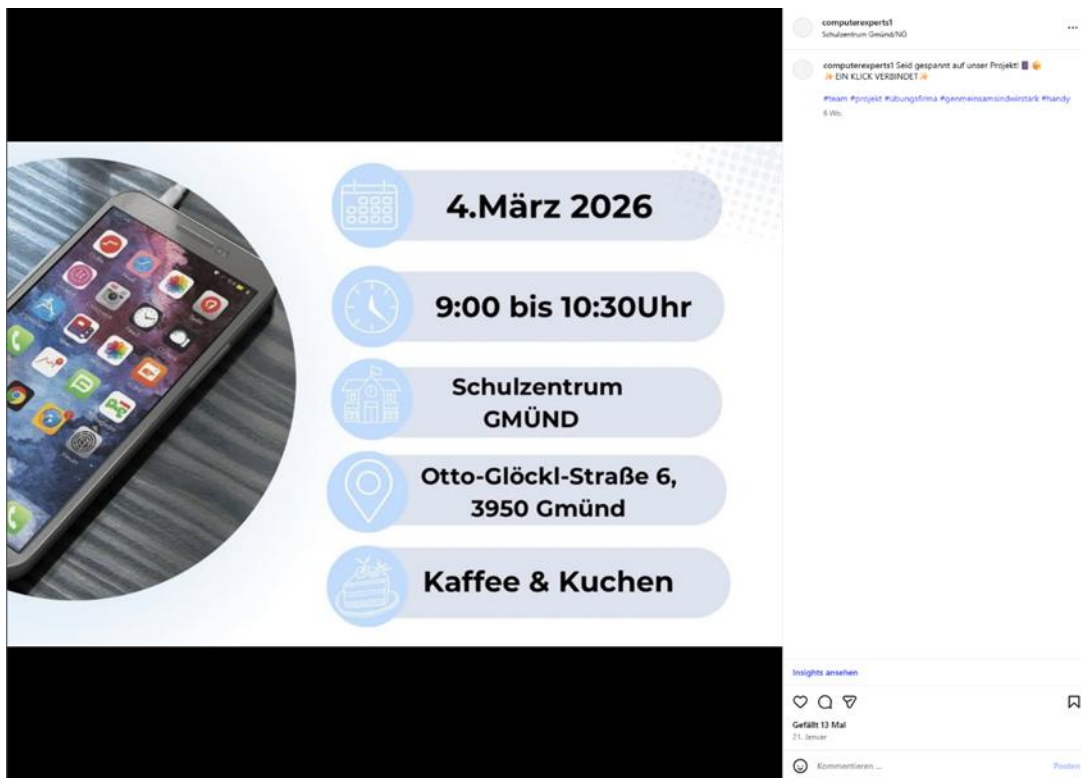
4.März 2026

9:00 bis 10:30Uhr

Schulzentrum GMÜND

Otto-Glöckl-Straße 6, 3950 Gmünd

Kaffee & Kuchen

computerexperts1
Schulzentrum Gmünd/NÖ

...

computerexperts1 Seid gespannt auf unser Projekt! 📱
✨ EIN KLICK VERBINDET ✨

#team #projekt #übungsfirma #gemeinsamsindwirstark #handy
6 Wo.

Insights ansehen

Gefällt 13 Mal
21. Januar

Kommentieren ...

Posten